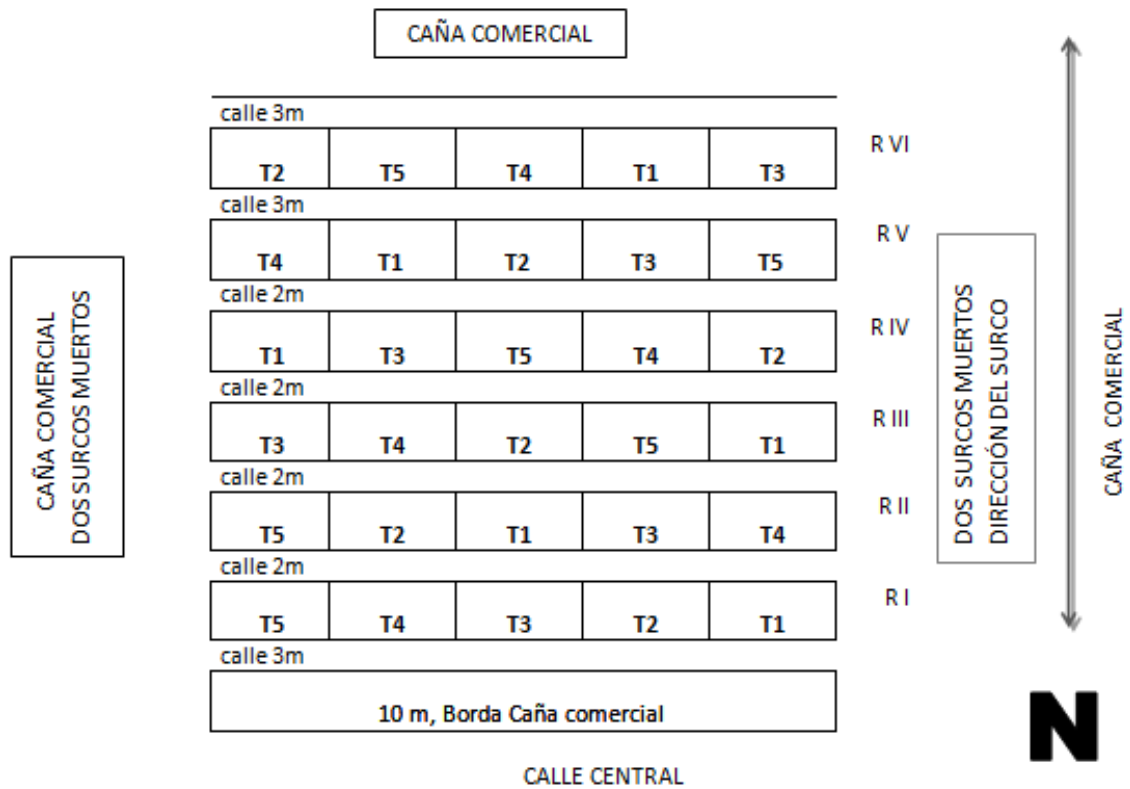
CAÑA COMERCIAL

calle 3m

| T2 | T5 | T4 | T1 | T3 |
|---|---|---|---|---|

R VI

calle 3m

| T4 | T1 | T2 | T3 | T5 |
|---|---|---|---|---|

R V

calle 2m

| T1 | T3 | T5 | T4 | T2 |
|---|---|---|---|---|

R IV

calle 2m

| T3 | T4 | T2 | T5 | T1 |
|---|---|---|---|---|

R III

calle 2m

| T5 | T2 | T1 | T3 | T4 |
|---|---|---|---|---|

R II

calle 2m

| T5 | T4 | T3 | T2 | T1 |
|---|---|---|---|---|

R I

calle 3m

10 m, Borda Caña comercial

CALLE CENTRAL

CAÑA COMERCIAL
DOS SURCOS MUERTOS

DOS SURCOS MUERTOS
DIRECCIÓN DEL SURCO

CAÑA COMERCIAL

N